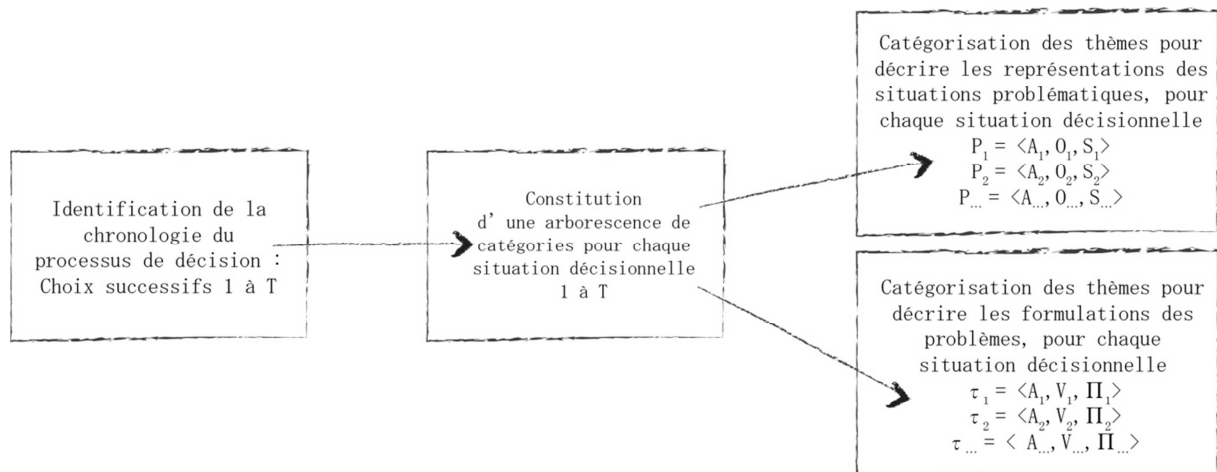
Identification de la chronologie du processus de décision : Choix successifs 1 à T

Constitution d' une arborescence de catégories pour chaque situation décisionnelle 1 à T

Catégorisation des thèmes pour décrire les représentations des situations problématiques, pour chaque situation décisionnelle
$P_1 = \langle A_1, O_1, S_1 \rangle$
$P_2 = \langle A_2, O_2, S_2 \rangle$
$P_{\dots} = \langle A_{\dots}, O_{\dots}, S_{\dots} \rangle$

Catégorisation des thèmes pour décrire les formulations des problèmes, pour chaque situation décisionnelle
$\tau_1 = \langle A_1, V_1, \Pi_1 \rangle$
$\tau_2 = \langle A_2, V_2, \Pi_2 \rangle$
$\tau_{\dots} = \langle A_{\dots}, V_{\dots}, \Pi_{\dots} \rangle$